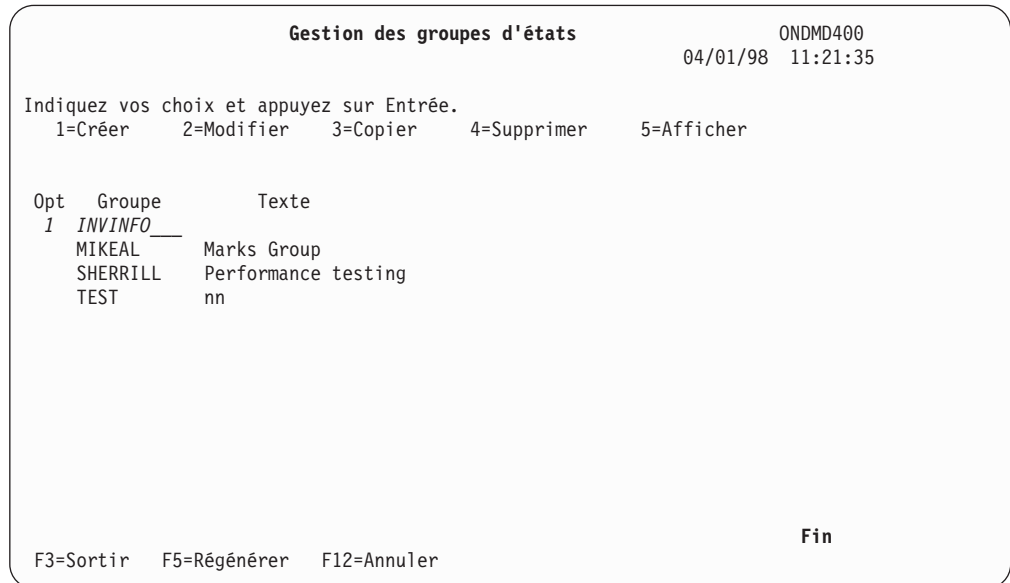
Gestion des groupes d'états
ONDMD400
04/01/98 11:21:35

Indiquez vos choix et appuyez sur Entrée.
1=Créer 2=Modifier 3=Copier 4=Supprimer 5=Afficher

| Opt | Groupe | Texte |
|---|---|---|
| 1 | INVINFO___ | |
| | MIKEAL | Marks Group |
| | SHERRILL | Performance testing |
| | TEST | nn |

Fin

F3=Sortir F5=Régénérer F12=Annuler